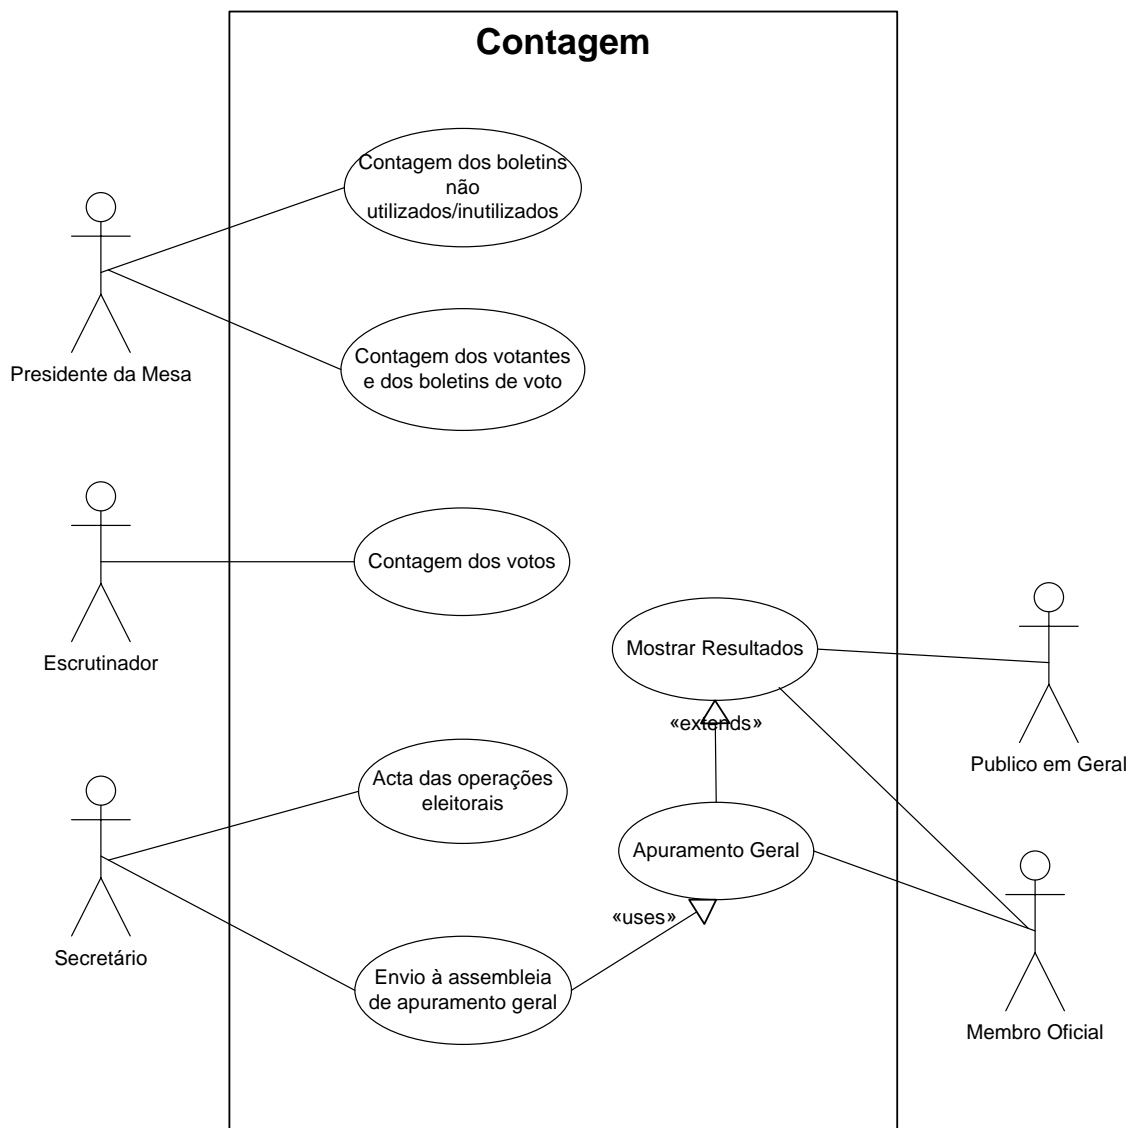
Contagem

Contagem dos boletins não utilizados/inutilizados

Contagem dos votantes e dos boletins de voto

Presidente da Mesa

Contagem dos votos

Escrutinador

Mostrar Resultados

«extends»

Publico em Geral

Acta das operações eleitorais

Apuramento Geral

Secretário

«uses»

Envio à assembleia de apuramento geral

Membro Oficial